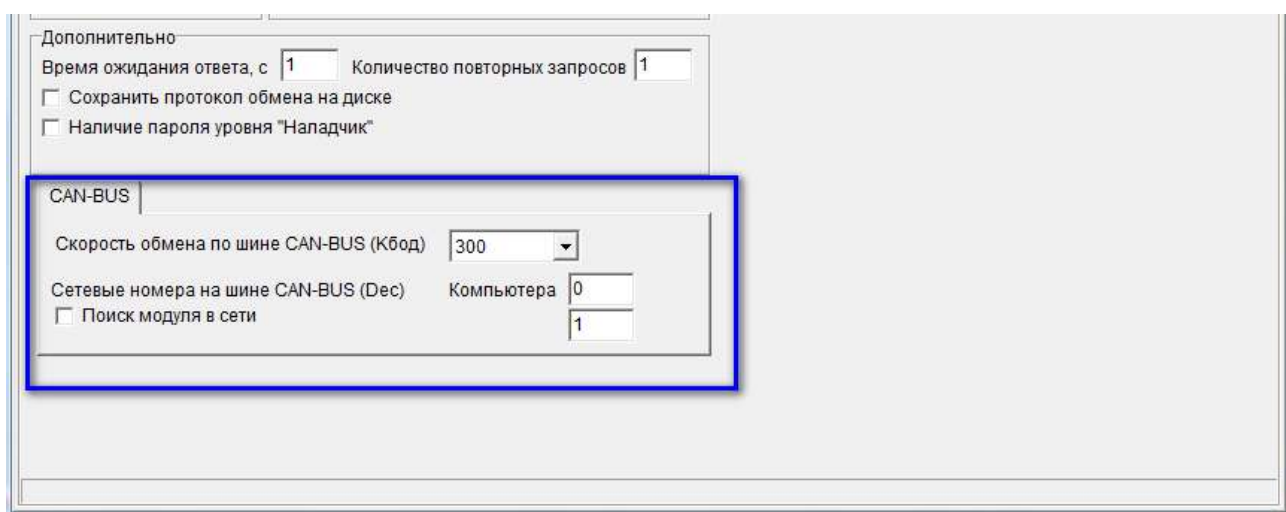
Дополнительно
Время ожидания ответа, с 1 Количество повторных запросов 1
Сохранить протокол обмена на диске
Наличие пароля уровня "Наладчик"

CAN-BUS
Скорость обмена по шине CAN-BUS (Кбод) 300
Сетевые номера на шине CAN-BUS (Dec) Компьютера 0
Поиск модуля в сети 1